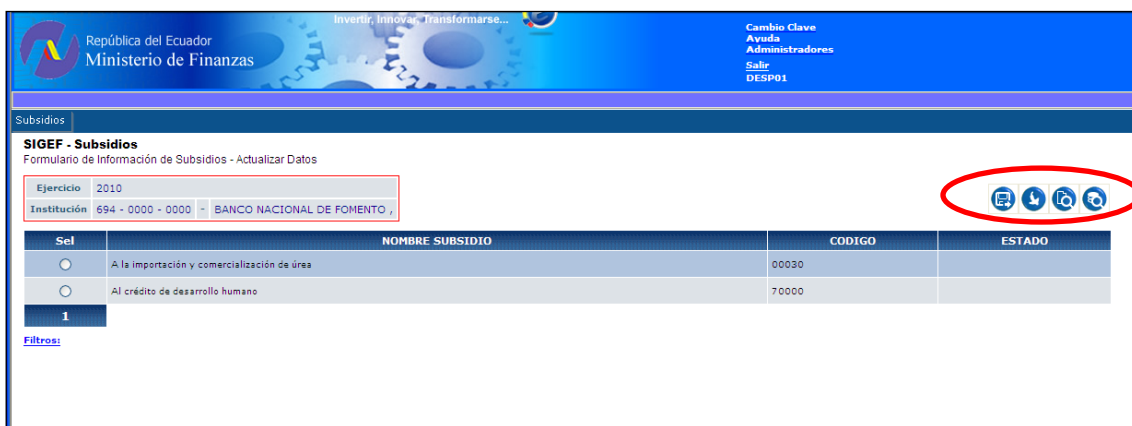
República del Ecuador
Ministerio de Finanzas

Invertir, Innovar, Transformarse...

Cambio Clave
Ayuda
Administradores
Salir
DESP01

Subsidios

SIGEF - Subsidios
Formulario de Información de Subsidios - Actualizar Datos

| Ejercicio | 2010 |
|---|---|
| Institución | 694 - 0000 - 0000 - BANCO NACIONAL DE FOMENTO , |

| Sel | NOMBRE SUBSIDIO | CODIGO | ESTADO |
|---|---|---|---|
| ○ | A la importación y comercialización de úrea | 00030 | |
| ○ | Al crédito de desarrollo humano | 70000 | |

1

Filtros: